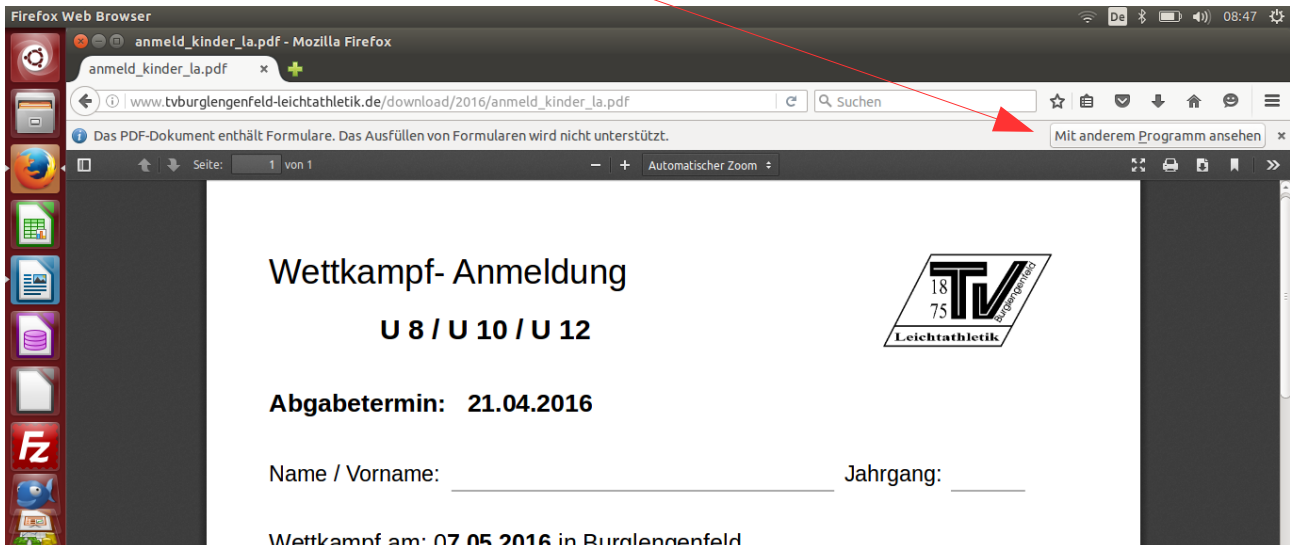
Firefox Web Browser

De 08:47

anmeld_kinder_la.pdf - Mozilla Firefox

anmeld_kinder_la.pdf ×

www.tvburglengenfeld-leichtathletik.de/download/2016/anmeld_kinder_la.pdf

Suchen

Das PDF-Dokument enthält Formulare. Das Ausfüllen von Formularen wird nicht unterstützt.

Mit anderem Programm ansehen ×

Seite: 1 von 1

Automatischer Zoom

Wettkampf- Anmeldung

U 8 / U 10 / U 12

18 75 TV Burglengenfeld Leichtathletik

Abgabetermin: 21.04.2016

Name / Vorname: Jahrgang:

Wettkampf am: 07.05.2016 in Burglengenfeld